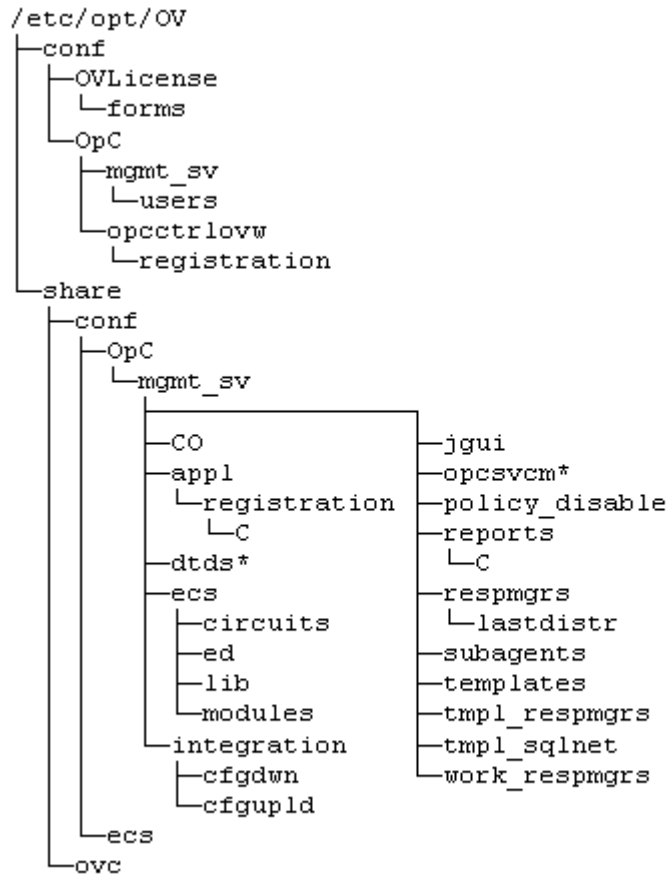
/etc/opt/OV
conf
OVLicense
forms
OpC
mgmt_sv
users
opcctrlovw
registration
share
conf
OpC
mgmt_sv
CO
appl
registration
C
dtds*
ecs
circuits
ed
lib
modules
integration
cfgdwn
cfgupld
jgui
opcsvcm*
policy_disable
reports
C
respmgrs
lastdistr
subagents
templates
tmpl_respmgrs
tmpl_sqlnet
work_respmgrs
ecs
ovc